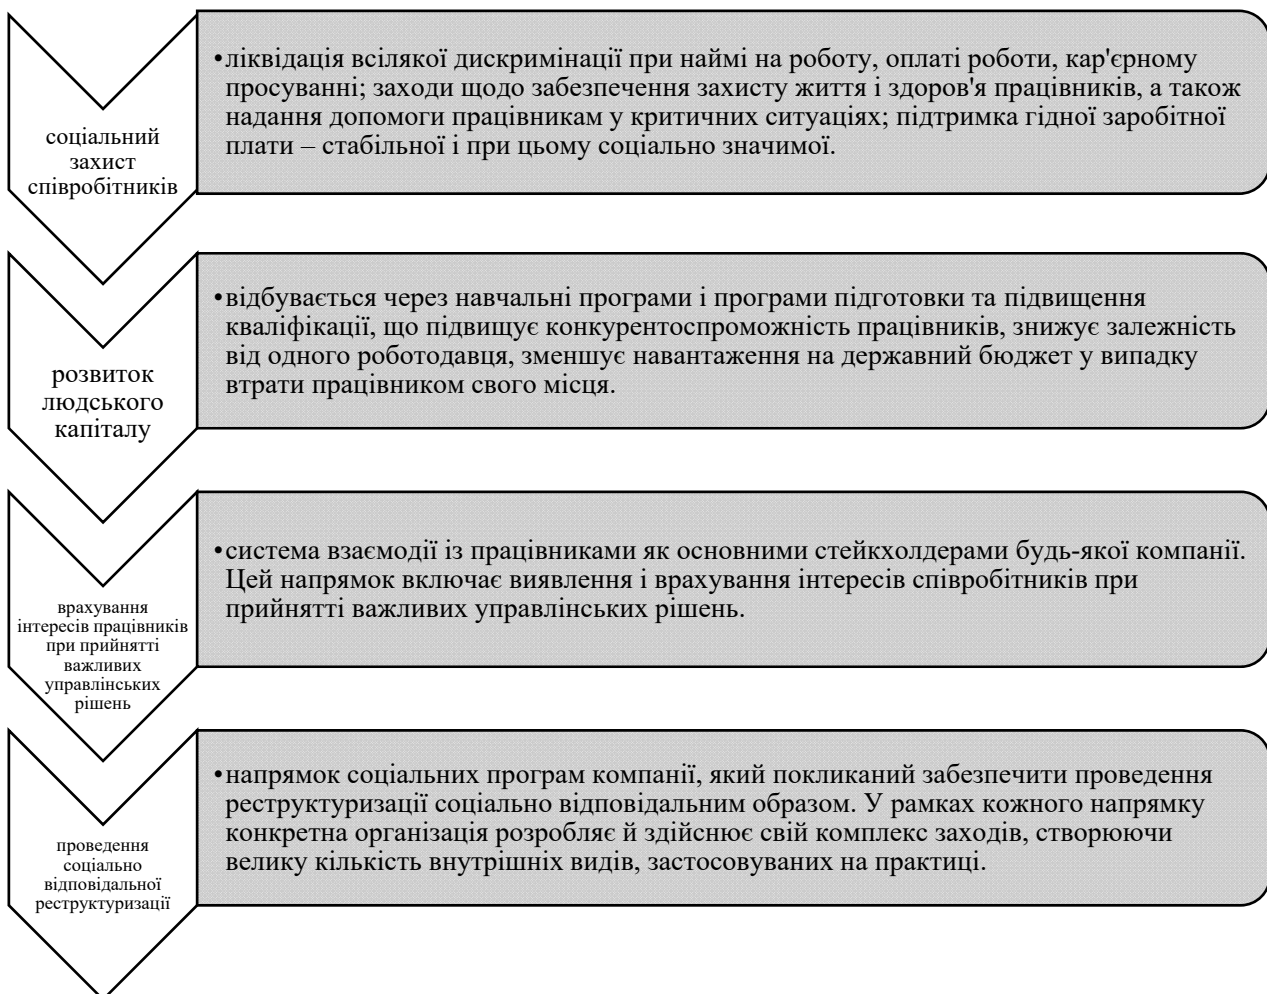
соціальний захист співробітників

•ліквідація всілякої дискримінації при наймі на роботу, оплаті роботи, кар'єрному просуванні; заходи щодо забезпечення захисту життя і здоров'я працівників, а також надання допомоги працівникам у критичних ситуаціях; підтримка гідної заробітної плати – стабільної і при цьому соціально значимої.

розвиток людського капіталу

•відбувається через навчальні програми і програми підготовки та підвищення кваліфікації, що підвищує конкурентоспроможність працівників, знижує залежність від одного роботодавця, зменшує навантаження на державний бюджет у випадку втрати працівником свого місця.

врахування інтересів працівників при прийнятті важливих управлінських рішень

•система взаємодії із працівниками як основними стейкхолдерами будь-якої компанії. Цей напрямок включає виявлення і врахування інтересів співробітників при прийнятті важливих управлінських рішень.

проведення соціально відповідальної реструктуризації

•напрямок соціальних програм компанії, який покликаний забезпечити проведення реструктуризації соціально відповідальним образом. У рамках кожного напрямку конкретна організація розробляє й здійснює свій комплекс заходів, створюючи велику кількість внутрішніх видів, застосовуваних на практиці.